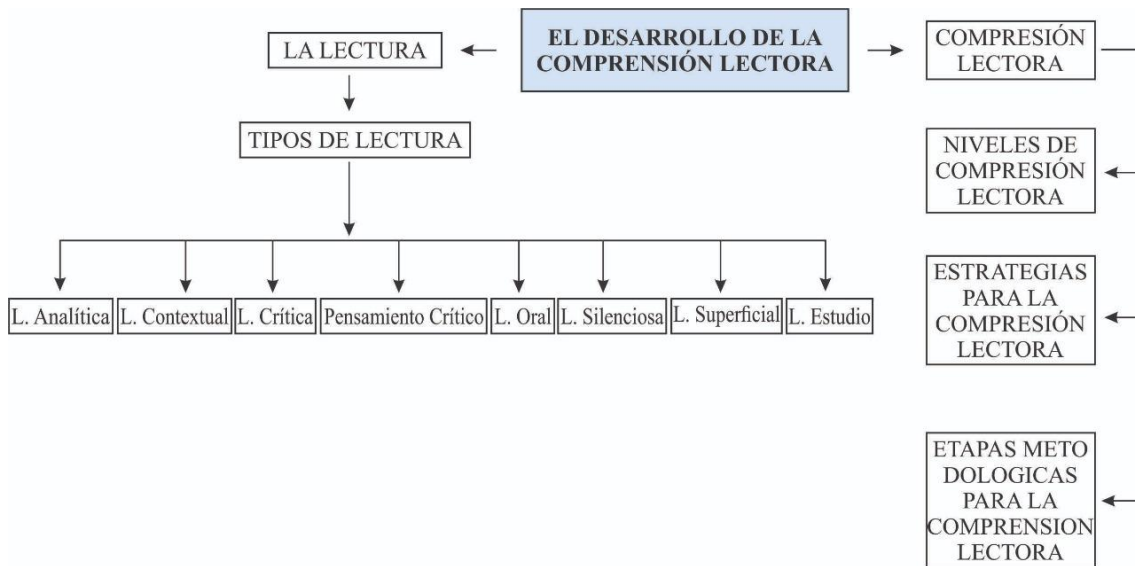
EL DESARROLLO DE LA COMPRENSIÓN LECTORA

LA LECTURA

TIPOS DE LECTURA

L. Analítica

L. Contextual

L. Crítica

Pensamiento Crítico

L. Oral

L. Silenciosa

L. Superficial

L. Estudio

COMPRESIÓN LECTORA

NIVELES DE COMPRESIÓN LECTORA

ESTRATEGIAS PARA LA COMPRESIÓN LECTORA

ETAPAS METO DOLOGICAS PARA LA COMPRENSION LECTORA